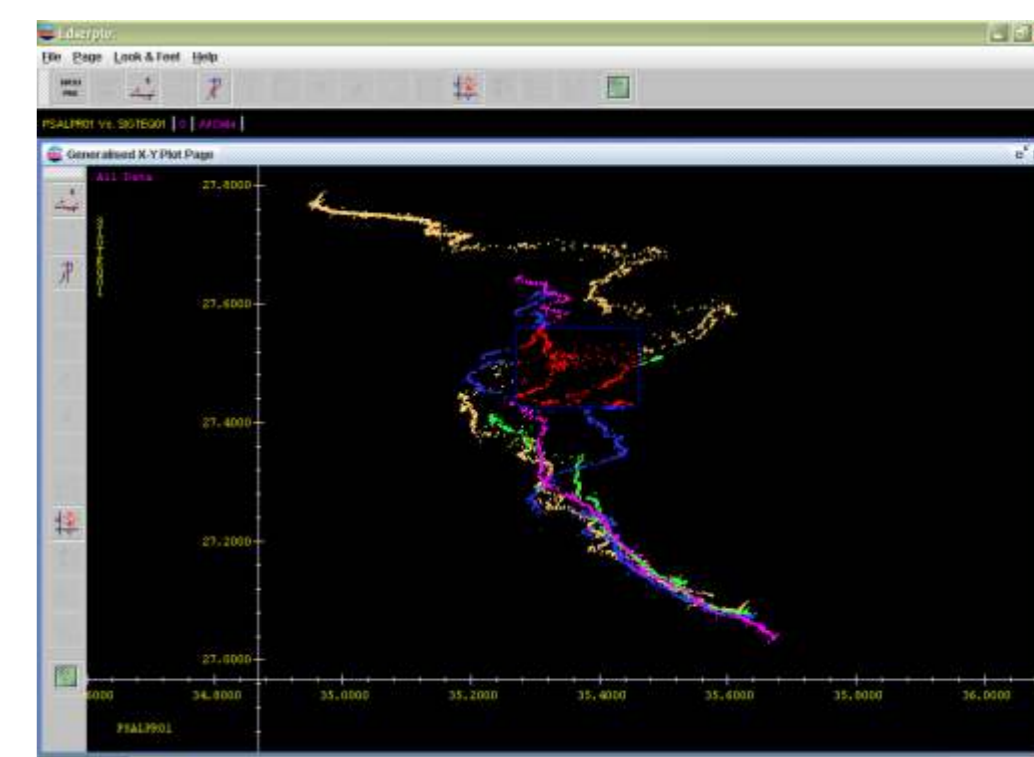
Edserplo

File Page Look & Feel Help

PSALPR01 Vs. SIGTEQ01 | 0 | AllData |

Generalised X-Y Plot Page

All Data

SIGTEQ01

27.8000
27.6000
27.4000
27.2000
27.0000

6000 34.8000 35.0000 35.2000 35.4000 35.6000 35.8000 36.0000

PSALPR01